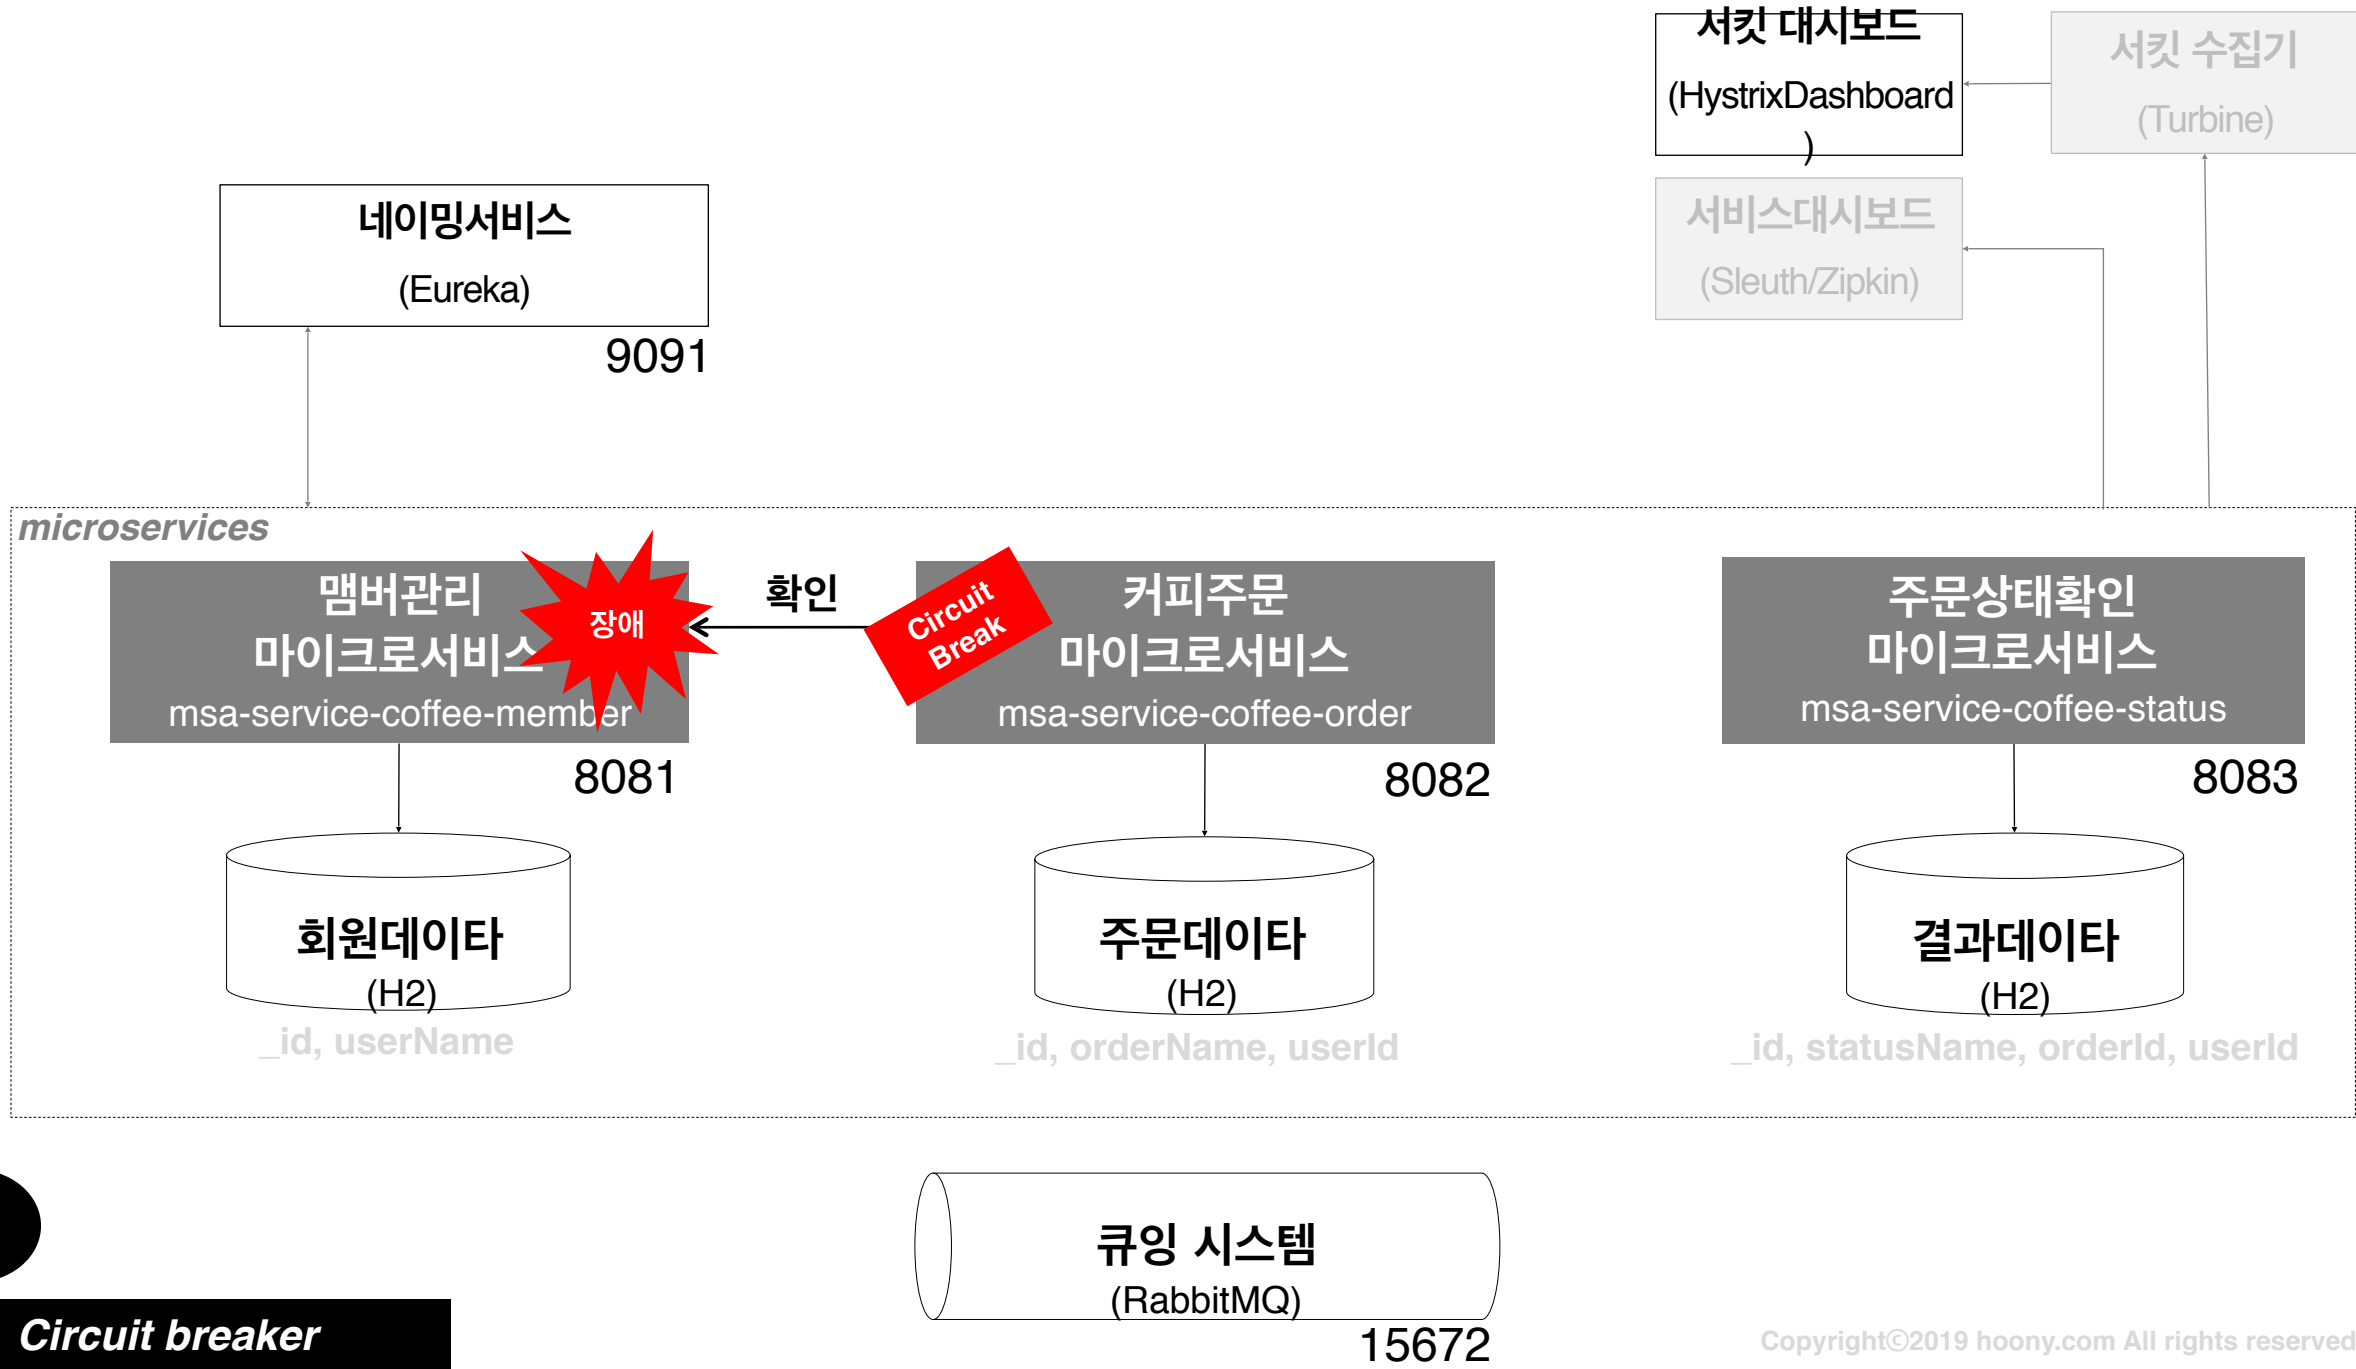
서킷 대시보드
(HystrixDashboard
)

서킷 수집기
(Turbine)

서비스대시보드
(Sleuth/Zipkin)

네이밍서비스
(Eureka)
9091

microservices

맴버관리
마이크로서비스
msa-service-coffee-member
8081

장애

확인

Circuit Break

커피주문
마이크로서비스
msa-service-coffee-order
8082

주문상태확인
마이크로서비스
msa-service-coffee-status
8083

회원데이타
(H2)
_id, userName

주문데이타
(H2)
_id, orderName, userId

결과데이타
(H2)
_id, statusName, orderId, userId

큐잉 시스템
(RabbitMQ)
15672

Circuit breaker

Copyright©2019 hoony.com All rights reserved